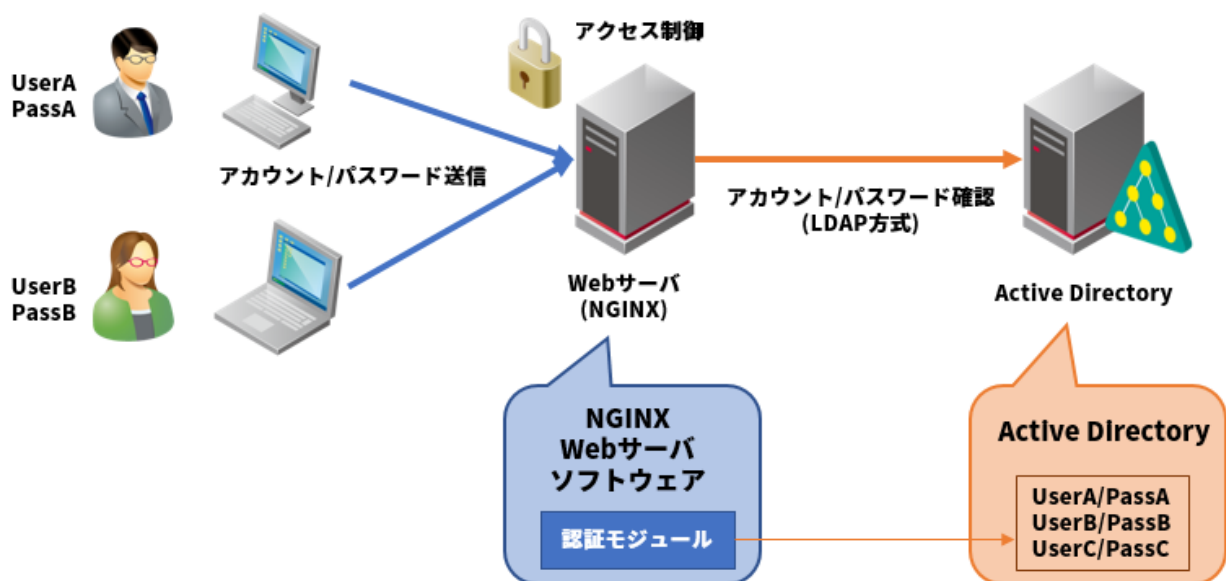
UserA
PassA

UserB
PassB

アカウント/パスワード送信

アクセス制御

Webサーバ
(NGINX)

アカウント/パスワード確認
(LDAP方式)

Active Directory

NGINX
Webサーバ
ソフトウェア

認証モジュール

Active Directory

UserA/PassA
UserB/PassB
UserC/PassC